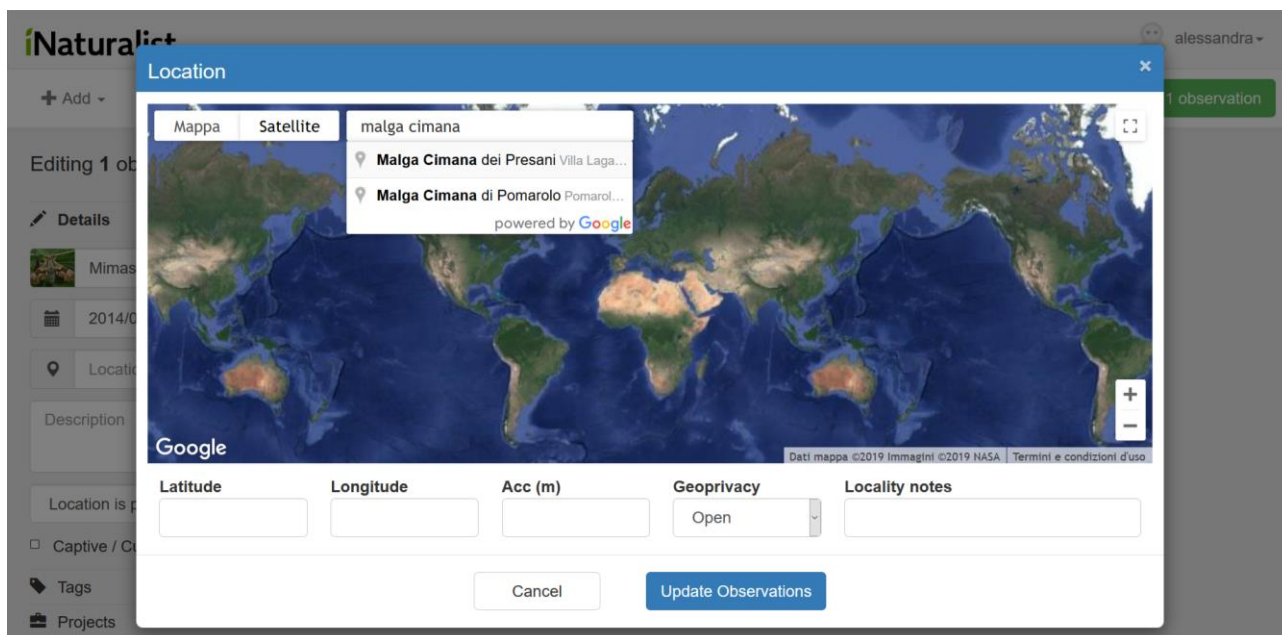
iNaturalist
alessandra
+ Add
1 observation
Editing 1 ob
Details
Mimas
2014/0
Locatio
Description
Location is p
Captive / Cu
Tags
Projects

Location
×
Mappa
Satellite
malga cimana
Malga Cimana dei Presani Villa Laga...
Malga Cimana di Pomarolo Pomarol...
powered by Google
+
−
Google
Dati mappa ©2019 Immagini ©2019 NASA | Termini e condizioni d'uso
Latitude
Longitude
Acc (m)
Geoprivacy
Open
Locality notes
Cancel
Update Observations